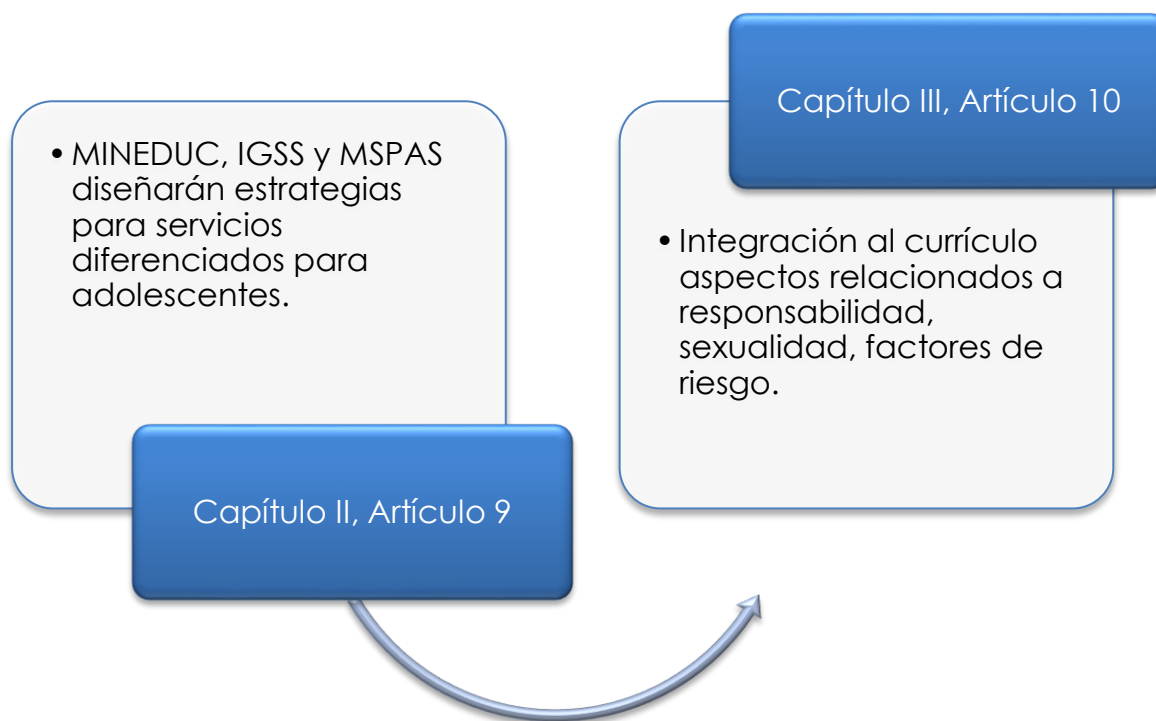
• MINEDUC, IGSS y MSPAS diseñarán estrategias para servicios diferenciados para adolescentes.

Capítulo II, Artículo 9

Capítulo III, Artículo 10

• Integración al currículo aspectos relacionados a responsabilidad, sexualidad, factores de riesgo.